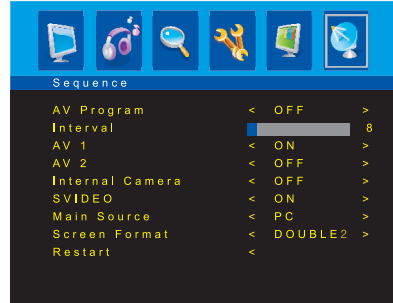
Sequence

| | | | |
|---|---|---|---|
| AV Program | < | OFF | > |
| Interval | | | 8 |
| AV 1 | < | ON | > |
| AV 2 | < | OFF | > |
| Internal Camera | < | OFF | > |
| SVIDEO | < | ON | > |
| Main Source | < | PC | > |
| Screen Format | < | DOUBLE2 | > |
| Restart | < | | |